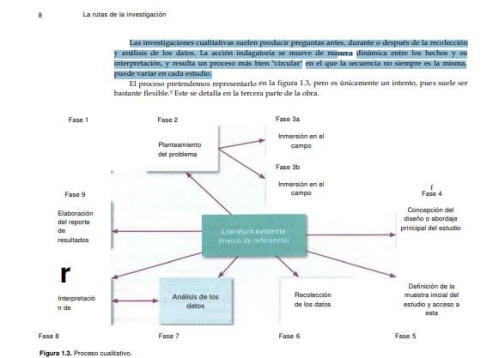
8 La rutas de la investigación

Las investigaciones cualitativas suelen producir preguntas antes, durante o después de la recolección y análisis de los datos. La acción indagatoria se mueve de manera dinámica entre los hechos y su interpretación, y resulta un proceso más bien "circular" en el que la secuencia no siempre es la misma, puede variar en cada estudio.

El proceso pretendemos representarlo en la figura 1.3, pero es únicamente un intento, pues suele ser bastante flexible.⁵ Este se detalla en la tercera parte de la obra.

Fase 1

Fase 2

Planteamiento del problema

Fase 3a

Inmersión en el campo

Fase 3b

Inmersión en el campo

Fase 9

Elaboración del reporte de resultados

Literatura existente (marco de referencia)

Fase 4

Concepción del diseño o abordaje principal del estudio

r

Interpretación de

Análisis de los datos

Recolección de los datos

Definición de la muestra inicial del estudio y acceso a esta

Fase 8

Fase 7

Fase 6

Fase 5

Figura 1.3. Proceso cualitativo.